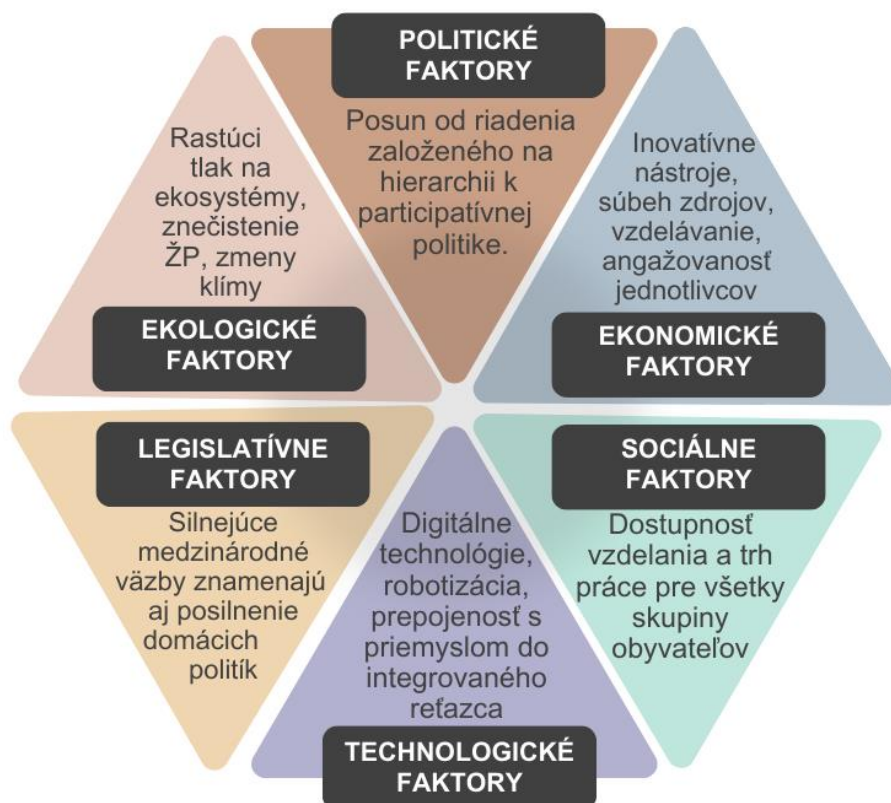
POLITICKÉ FAKTORY

Posun od riadenia založeného na hierarchii k participatívnej politike.

Rastúci tlak na ekosystémy, znečistenie ŽP, zmeny klímy

EKOLOGICKÉ FAKTORY

Inovatívne nástroje, súbeh zdrojov, vzdelávanie, angažovanosť jednotlivcov

EKONOMICKÉ FAKTORY

LEGISLATÍVNE FAKTORY

Silnejúce medzinárodné väzby znamenajú aj posilnenie domácich politík

Digitálne technológie, robotizácia, prepojenosť s priemyslom do integrovaného reťazca

TECHNOLOGICKÉ FAKTORY

SOCIÁLNE FAKTORY

Dostupnosť vzdelania a trh práce pre všetky skupiny obyvateľov